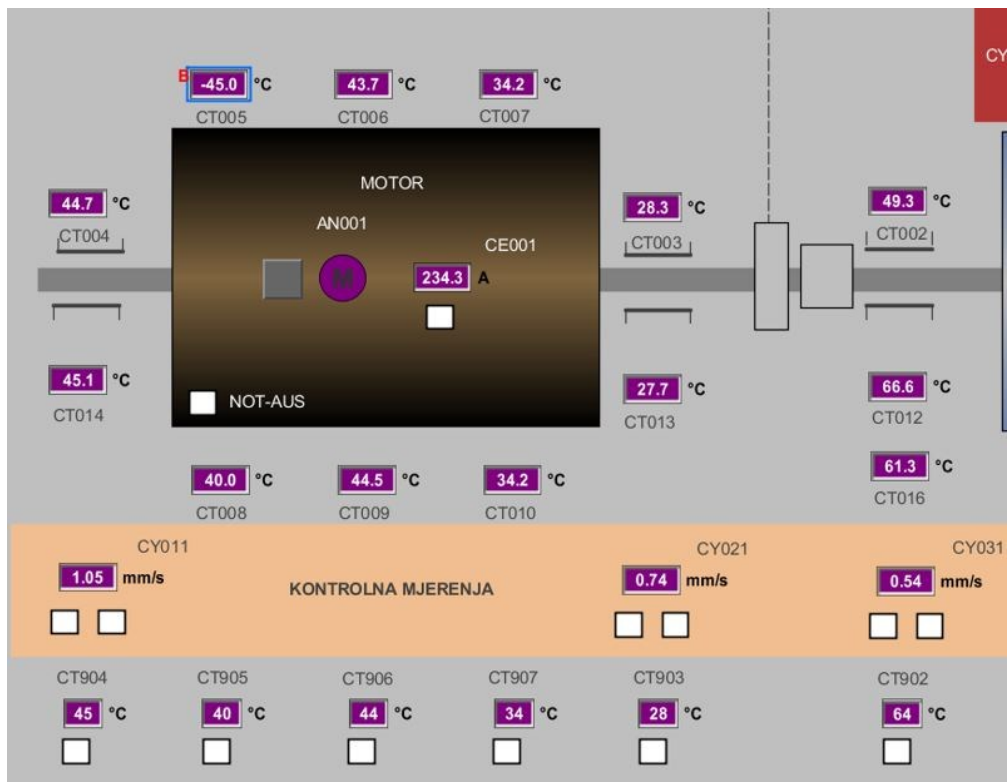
B -45.0 °C
CT005

43.7 °C
CT006

34.2 °C
CT007

CY

MOTOR

44.7 °C
CT004

AN001

CE001

M

234.3 A

28.3 °C
CT003

49.3 °C
CT002

45.1 °C
CT014

NOT-AUS

27.7 °C
CT013

66.6 °C
CT012

61.3 °C
CT016

40.0 °C
CT008

44.5 °C
CT009

34.2 °C
CT010

CY011
1.05 mm/s

KONTROLNA MJERENJA

CY021
0.74 mm/s

CY031
0.54 mm/s

CT904
45 °C

CT905
40 °C

CT906
44 °C

CT907
34 °C

CT903
28 °C

CT902
64 °C